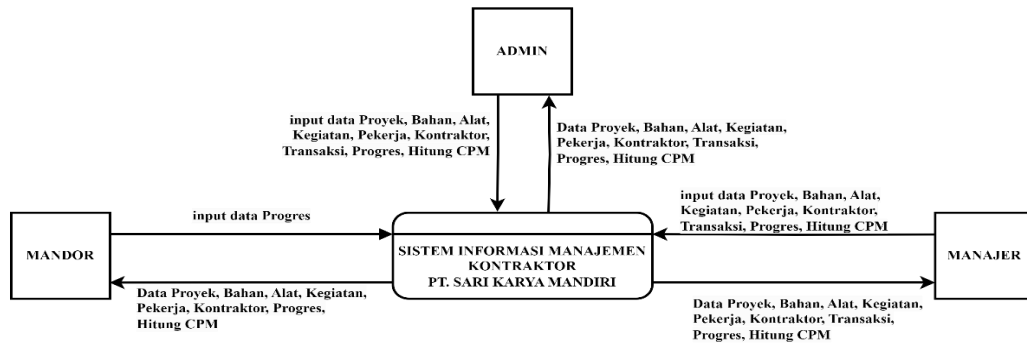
ADMIN

input data Proyek, Bahan, Alat, Kegiatan, Pekerja, Kontraktor, Transaksi, Progres, Hitung CPM

Data Proyek, Bahan, Alat, Kegiatan, Pekerja, Kontraktor, Transaksi, Progres, Hitung CPM

input data Proyek, Bahan, Alat, Kegiatan, Pekerja, Kontraktor, Transaksi, Progres, Hitung CPM

input data Progres

MANDOR

SISTEM INFORMASI MANAJEMEN KONTRAKTOR PT. SARI KARYA MANDIRI

MANAJER

Data Proyek, Bahan, Alat, Kegiatan, Pekerja, Kontraktor, Progres, Hitung CPM

Data Proyek, Bahan, Alat, Kegiatan, Pekerja, Kontraktor, Transaksi, Progres, Hitung CPM